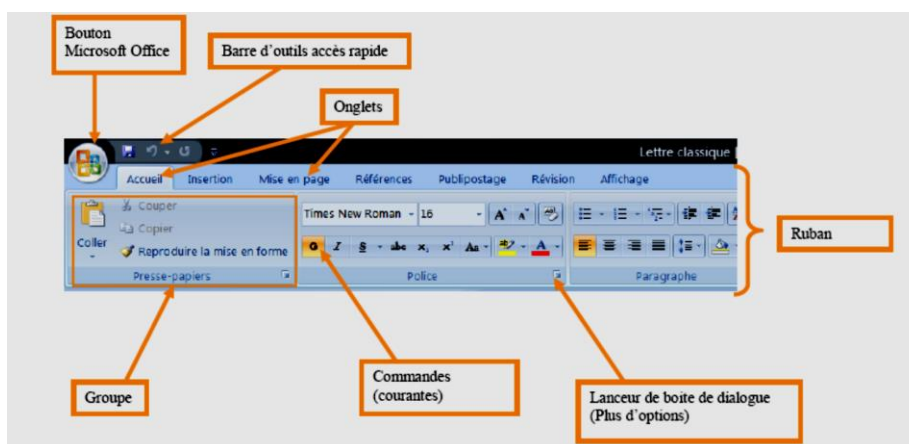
Bouton
Microsoft Office

Barre d'outils accès rapide

Onglets

Lettre classique

Accueil Insertion Mise en page Références Publipostage Révision Affichage

Couper
Copier
Coller
Reproduire la mise en forme
Presse-papiers

Times New Roman 16
Police

Paragraphe

Ruban

Groupe

Commandes
(courantes)

Lanceur de boite de dialogue
(Plus d'options)